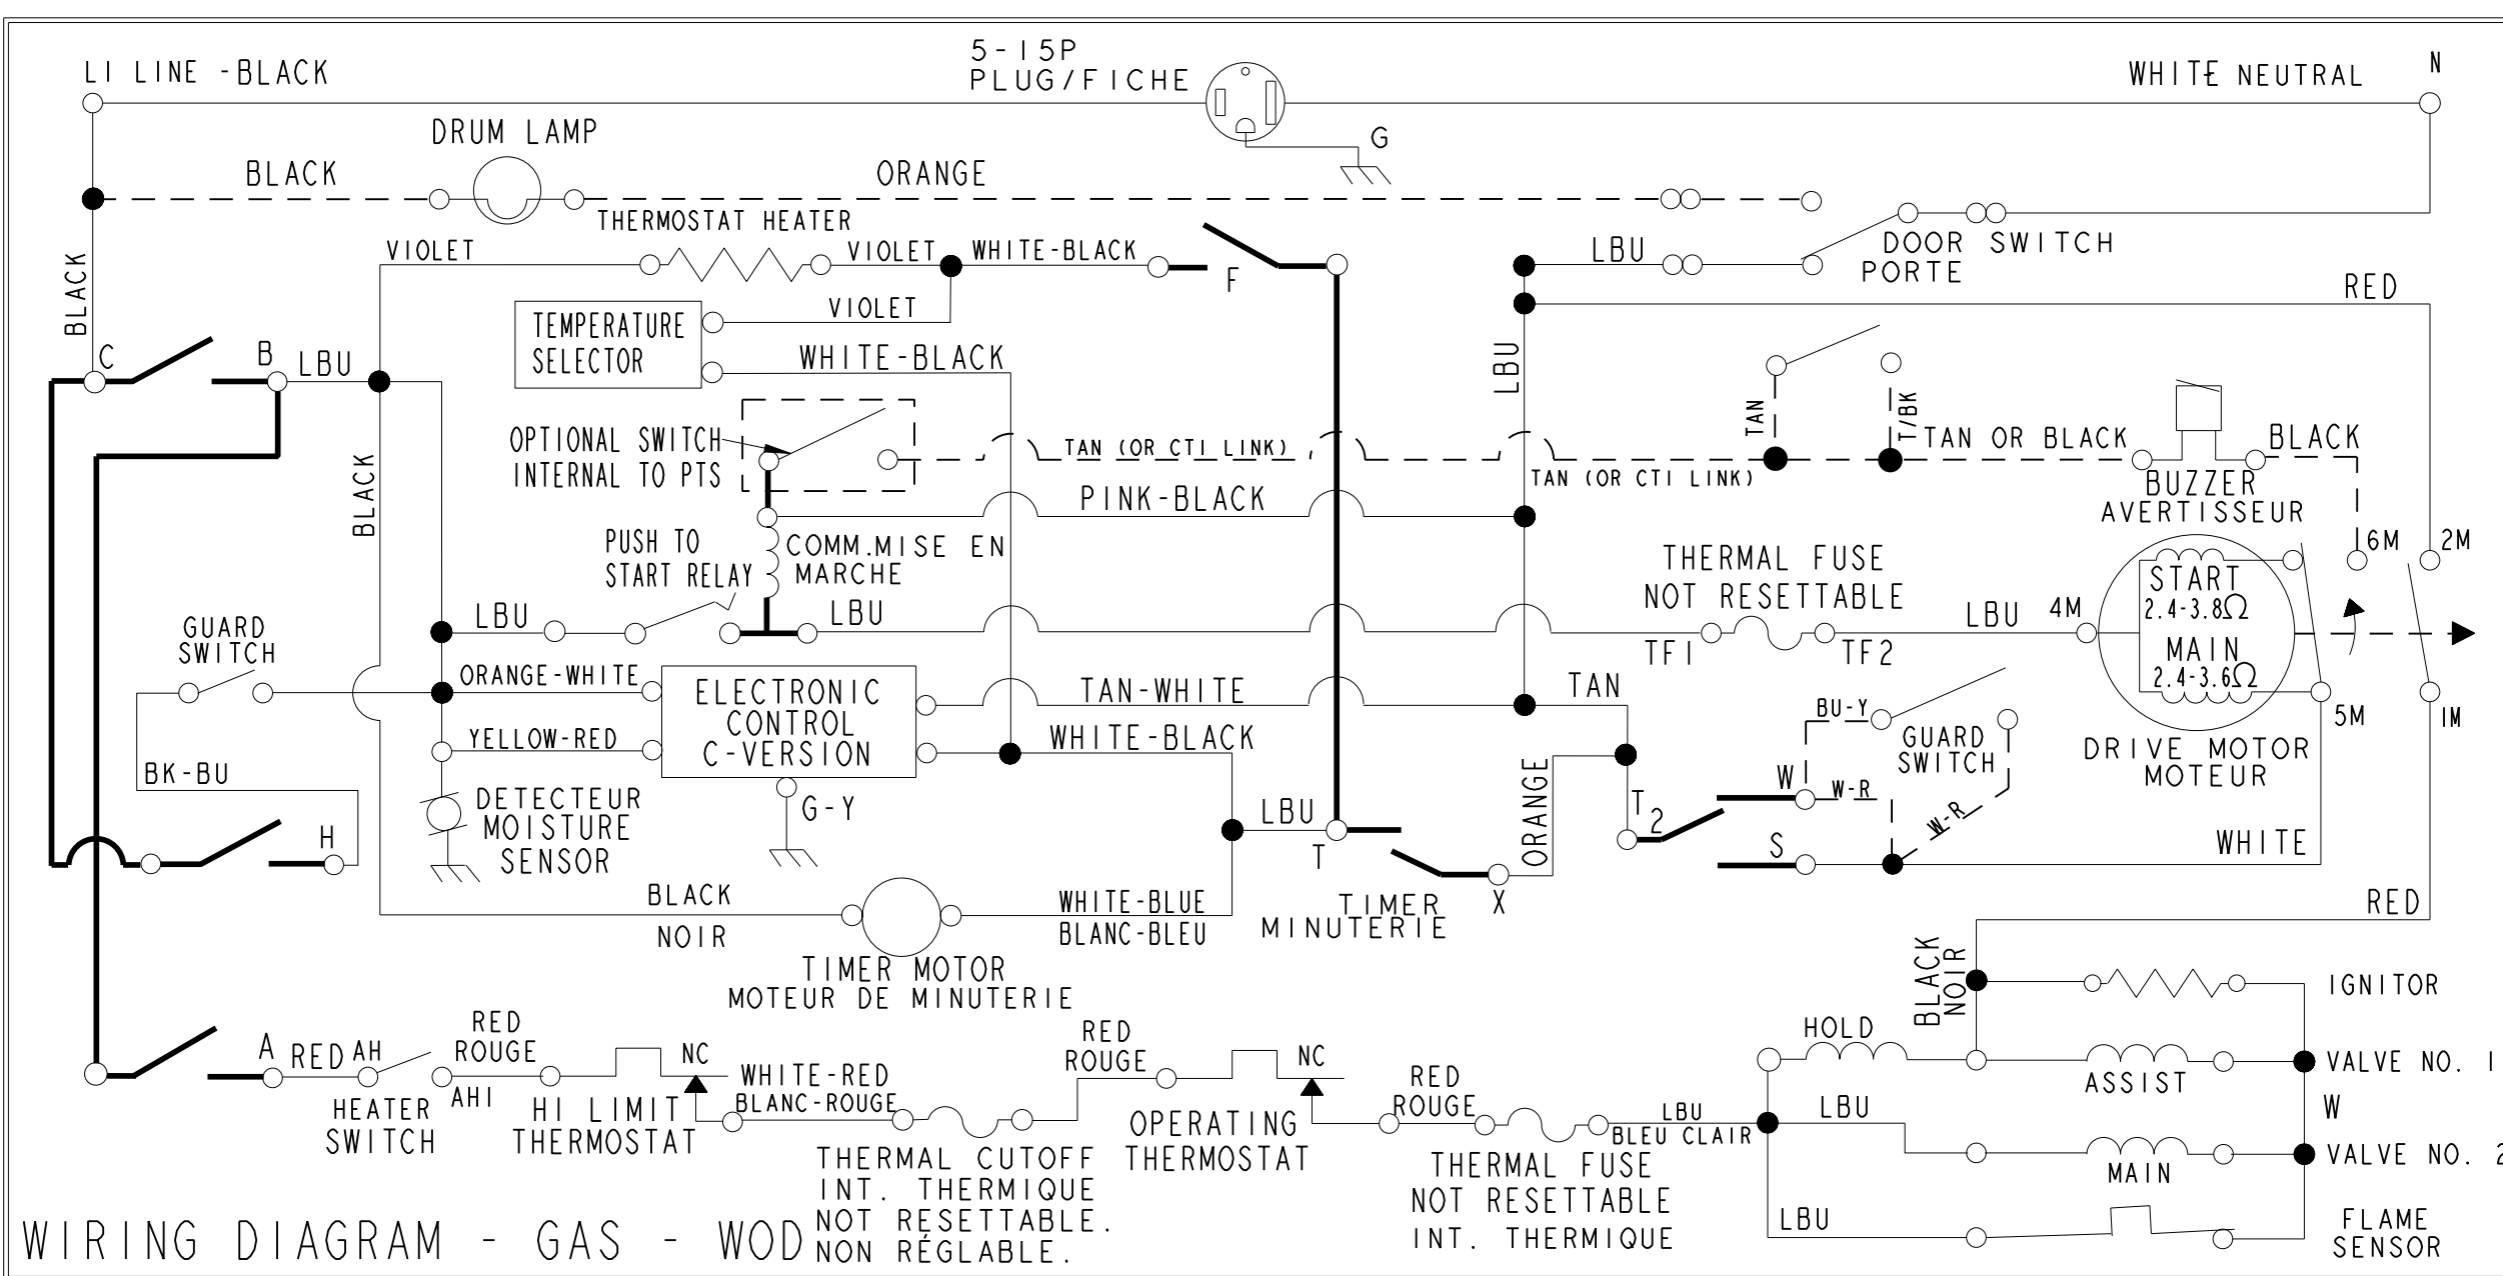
LI LINE -BLACK
5-15P
PLUG/FICHE
WHITE NEUTRAL
N
G
DRUM LAMP
BLACK
ORANGE
THERMOSTAT HEATER
VIOLET
VIOLET
WHITE-BLACK
F
LBU
DOOR SWITCH
PORTE
RED
BLACK
TEMPERATURE SELECTOR
VIOLET
WHITE-BLACK
C
B
LBU
LBU
OPTIONAL SWITCH INTERNAL TO PTS
TAN (OR CTI LINK)
TAN
T/BK
TAN OR BLACK
BLACK
TAN (OR CTI LINK)
BUZZER
AVERTISSEUR
BLACK
PINK-BLACK
PUSH TO START RELAY
COMM.MISE EN MARCHE
THERMAL FUSE
NOT RESETTABLE
6M
2M
START
2.4-3.8Ω
MAIN
2.4-3.6Ω
GUARD SWITCH
LBU
LBU
LBU
4M
TFI
TF2
ORANGE-WHITE
ELECTRONIC CONTROL C-VERSION
TAN-WHITE
TAN
YELLOW-RED
WHITE-BLACK
BU-Y
GUARD SWITCH
5M
IM
DRIVE MOTOR
MOTEUR
BK-BU
G-Y
DETECTEUR MOISTURE SENSOR
ORANGE
W
W-R
W-R
T2
H
LBU
T
S
WHITE
BLACK
NOIR
WHITE-BLUE
BLANC-BLEU
TIMER
MINUTERIE
X
RED
TIMER MOTOR
MOTEUR DE MINUTERIE
BLACK
NOIR
IGNITOR
A
RED
AH
RED
ROUGE
NC
WHITE-RED
BLANC-ROUGE
RED
ROUGE
NC
RED
ROUGE
HOLD
ASSIST
VALVE NO. I
W
HEATER SWITCH
AHI
HI LIMIT THERMOSTAT
LBU
BLEU CLAIR
LBU
MAIN
VALVE NO. 2
THERMAL CUTOFF
INT. THERMIQUE
NOT RESETTABLE.
NON RÉGLABLE.
OPERATING THERMOSTAT
THERMAL FUSE
NOT RESETTABLE
INT. THERMIQUE
LBU
FLAME SENSOR
WIRING DIAGRAM - GAS - WOD